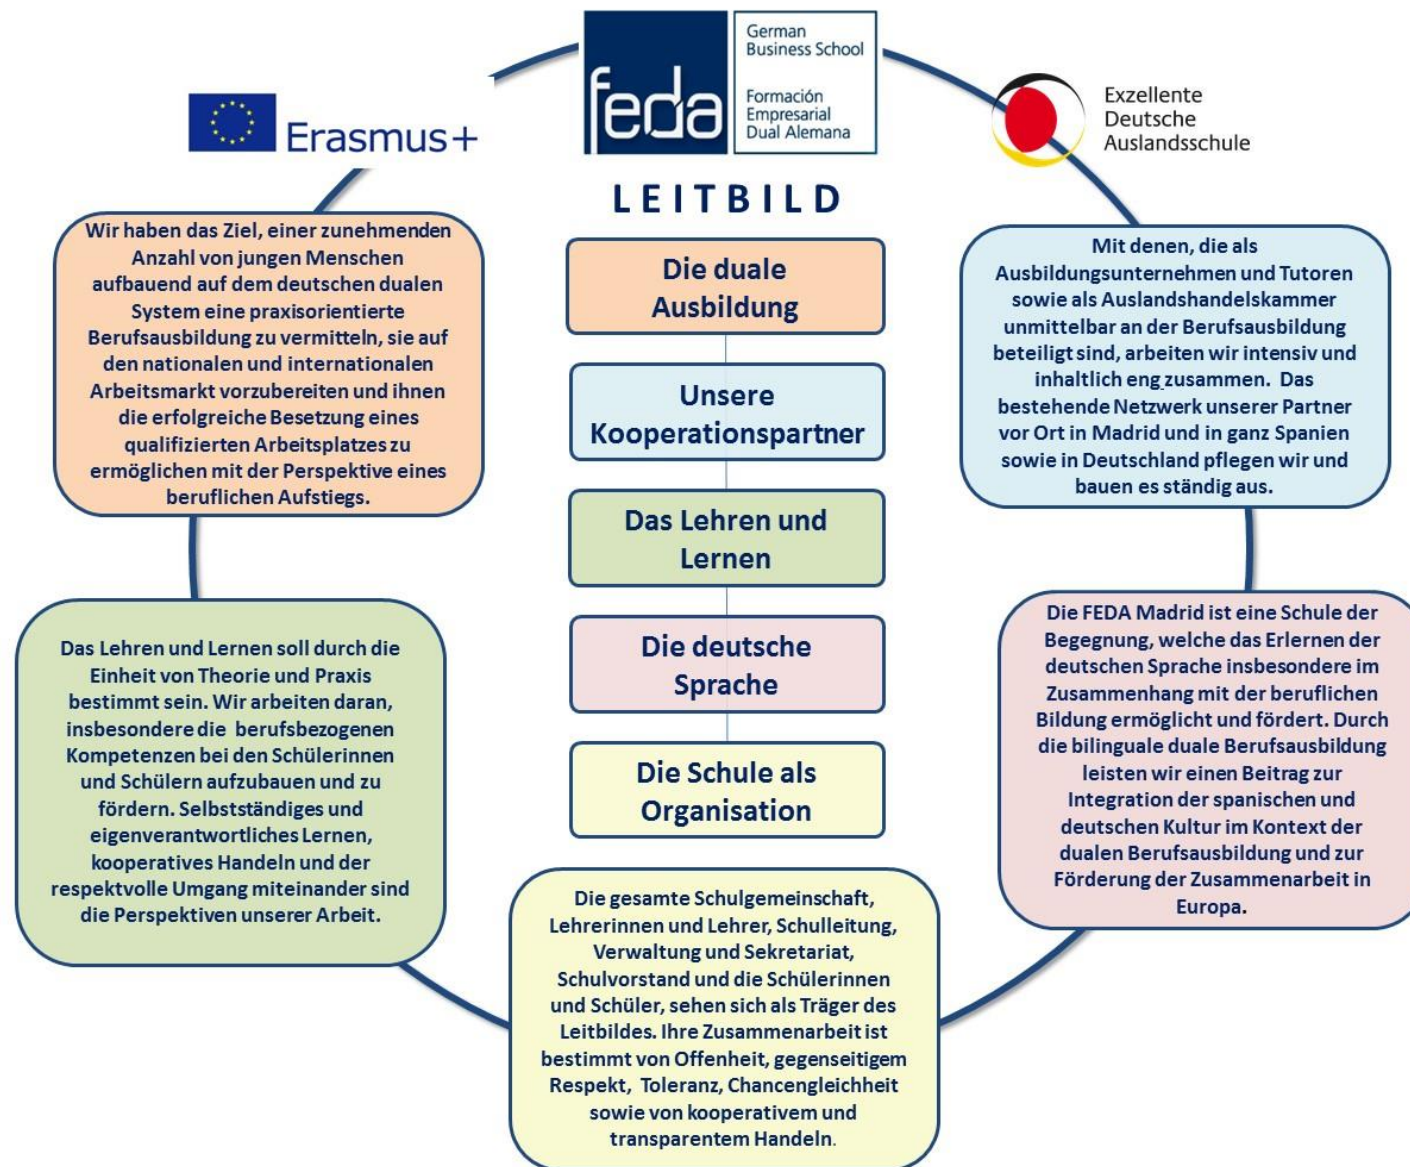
Erasmus+

feda

German Business School

Formación Empresarial Dual Alemana

Exzellente Deutsche Auslandsschule

LEITBILD

Die duale Ausbildung

Unsere Kooperationspartner

Das Lehren und Lernen

Die deutsche Sprache

Die Schule als Organisation

Wir haben das Ziel, einer zunehmenden Anzahl von jungen Menschen aufbauend auf dem deutschen dualen System eine praxisorientierte Berufsausbildung zu vermitteln, sie auf den nationalen und internationalen Arbeitsmarkt vorzubereiten und ihnen die erfolgreiche Besetzung eines qualifizierten Arbeitsplatzes zu ermöglichen mit der Perspektive eines beruflichen Aufstiegs.

Mit denen, die als Ausbildungsunternehmen und Tutoren sowie als Auslandshandelskammer unmittelbar an der Berufsausbildung beteiligt sind, arbeiten wir intensiv und inhaltlich eng zusammen. Das bestehende Netzwerk unserer Partner vor Ort in Madrid und in ganz Spanien sowie in Deutschland pflegen wir und bauen es ständig aus.

Das Lehren und Lernen soll durch die Einheit von Theorie und Praxis bestimmt sein. Wir arbeiten daran, insbesondere die berufsbezogenen Kompetenzen bei den Schülerinnen und Schülern aufzubauen und zu fördern. Selbstständiges und eigenverantwortliches Lernen, kooperatives Handeln und der respektvolle Umgang miteinander sind die Perspektiven unserer Arbeit.

Die FEDA Madrid ist eine Schule der Begegnung, welche das Erlernen der deutschen Sprache insbesondere im Zusammenhang mit der beruflichen Bildung ermöglicht und fördert. Durch die bilinguale duale Berufsausbildung leisten wir einen Beitrag zur Integration der spanischen und deutschen Kultur im Kontext der dualen Berufsausbildung und zur Förderung der Zusammenarbeit in Europa.

Die gesamte Schulgemeinschaft, Lehrerinnen und Lehrer, Schulleitung, Verwaltung und Sekretariat, Schulvorstand und die Schülerinnen und Schüler, sehen sich als Träger des Leitbildes. Ihre Zusammenarbeit ist bestimmt von Offenheit, gegenseitigem Respekt, Toleranz, Chancengleichheit sowie von kooperativem und transparentem Handeln.